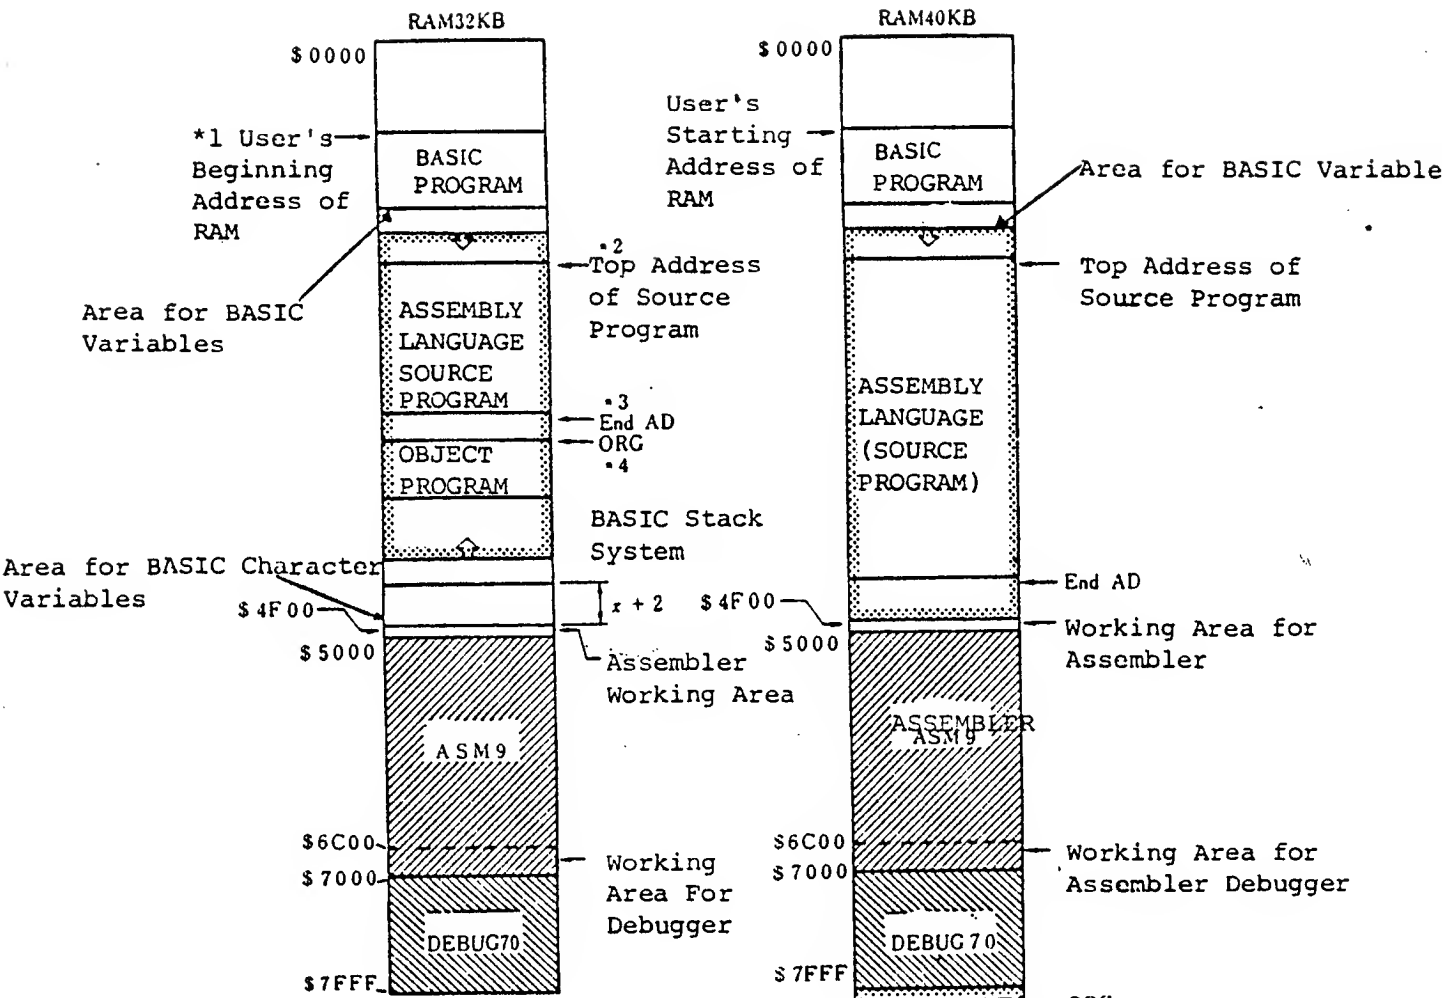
RAM32KB

$0000

*1 User's Beginning Address of RAM

BASIC PROGRAM

Area for BASIC Variables

•2 Top Address of Source Program

ASSEMBLY LANGUAGE SOURCE PROGRAM

•3 End AD

ORG

•4

OBJECT PROGRAM

BASIC Stack System

Area for BASIC Character Variables

$4F00

$x + 2$

$5000

Assembler Working Area

ASM9

$6C00

$7000

Working Area For Debugger

DEBUG70

$7FFF

RAM40KB

$0000

User's Starting Address of RAM

BASIC PROGRAM

Area for BASIC Variable

Top Address of Source Program

ASSEMBLY LANGUAGE (SOURCE PROGRAM)

End AD

$4F00

$5000

Working Area for Assembler

ASSEMBLER ASM9

$6C00

$7000

Working Area for Assembler Debugger

DEBUG70

$7FFF

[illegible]